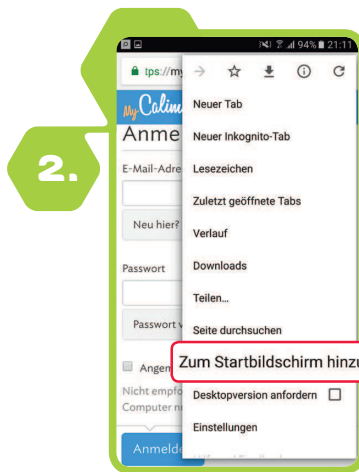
2.

94% 21:11

tps://my

My Calim

Anme

E-Mail-Adre

Neu hier?

Passwort

Passwort v

Angem

Nicht empf
Computer n

Anmeld

Neuer Tab

Neuer Inkognito-Tab

Lesezeichen

Zuletzt geöffnete Tabs

Verlauf

Downloads

Teilen...

Seite durchsuchen

Zum Startbildschirm hinzu

Desktopversion anfordern

Einstellungen